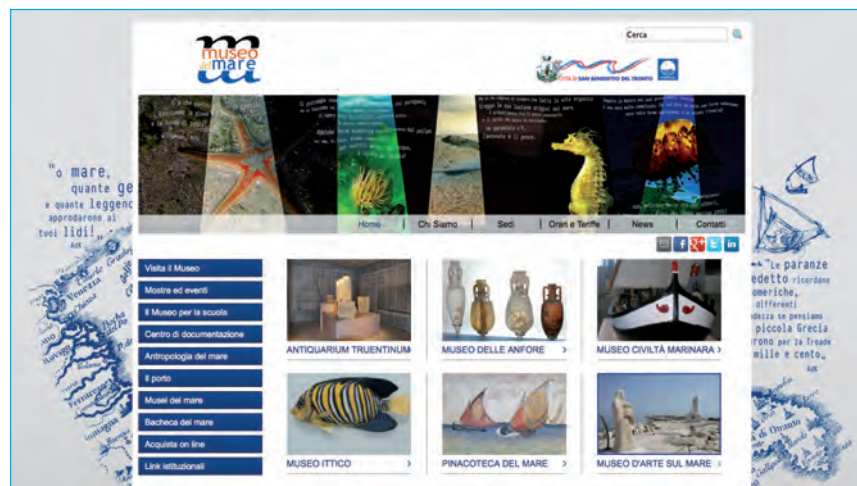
museo del mare

Cerca

CITTÀ DI SAN BENEDETTO DEL TRONTO

"o mare, quante ge e quante leggen approdarono ai tuoi lidi!"

"Le paranze edetto ricordano omeriche, differenti ndezza se pensiamo piccola Grecia rono per la Troade mille e cento."

Home | Chi Siamo | Sedi | Orari e Tariffe | News | Contatti

Visita il Museo
Mostre ed eventi
Il Museo per la scuola
Centro di documentazione
Antropologia del mare
Il porto
Musei del mare
Bacheca del mare
Acquista on line
Link istituzionali

ANTIQUARIUM TRUENTINUM
MUSEO DELLE ANFORE >
MUSEO CIVILTÀ MARINARA >
MUSEO ITTICO >
PINACOTECA DEL MARE >
MUSEO D'ARTE SUL MARE >